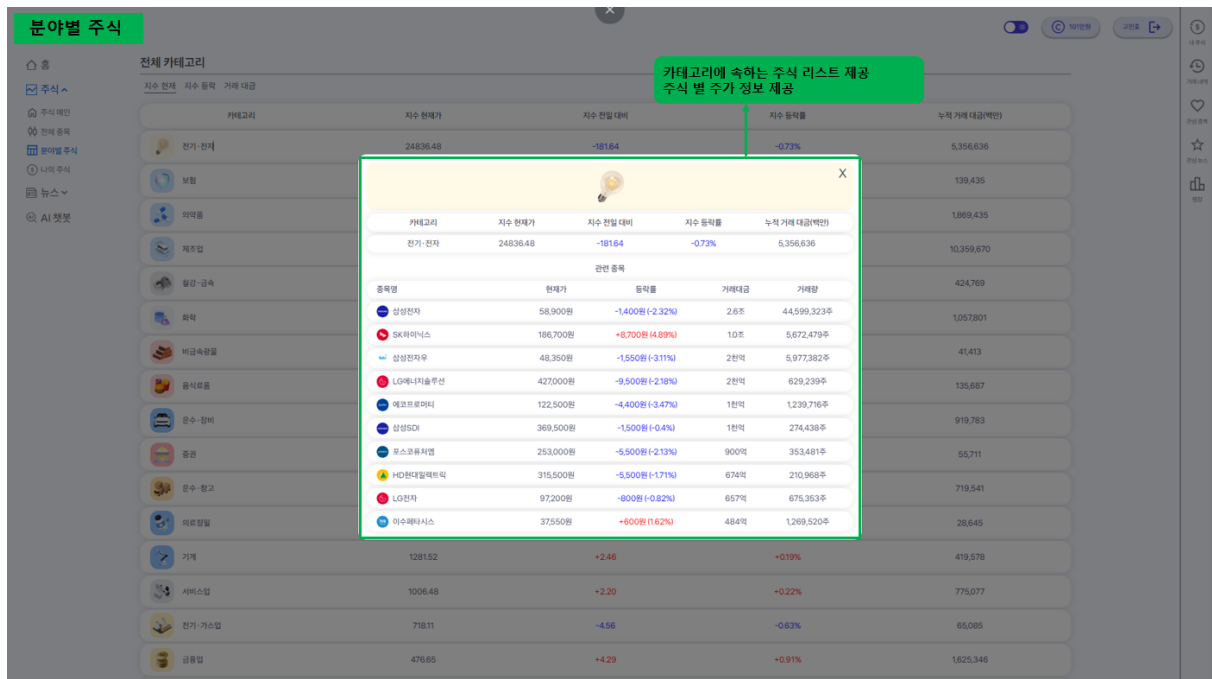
분야별 주식

카테고리에 속하는 주식 리스트 제공
주식 별 주가 정보 제공

홈
주식
주식 메인
전체 종목
분야별 주식
나의 주식
뉴스
AI 챗봇

전체 카테고리
지수 현재 지수 등락 거래 대금

| 카테고리 | 지수 현재가 | 지수 전일 대비 | 지수 등락률 | 누적 거래 대금(백만) |
|---|---|---|---|---|
| 전기·전자 | 24836.48 | -181.64 | -0.73% | 5,356,636 |
| 보험 | | | | 139,435 |
| 의약품 | | | | 1,869,435 |
| 제조업 | | | | 10,359,670 |
| 철강·금속 | | | | 424,769 |
| 화학 | | | | 1,057,801 |
| 비금속광물 | | | | 41,413 |
| 음식료품 | | | | 135,687 |
| 운수·장비 | | | | 919,783 |
| 증권 | | | | 55,711 |
| 운수·창고 | | | | 719,541 |
| 의료정밀 | | | | 28,645 |
| 기계 | 1281.52 | +2.46 | +0.19% | 419,578 |
| 서비스업 | 1006.48 | +2.20 | +0.22% | 775,077 |
| 전기·가스업 | 718.11 | -4.56 | -0.63% | 65,085 |
| 금융업 | 476.65 | +4.29 | +0.91% | 1,625,346 |

X

| 카테고리 | 지수 현재가 | 지수 전일 대비 | 지수 등락률 | 누적 거래 대금(백만) |
|---|---|---|---|---|
| 전기·전자 | 24836.48 | -181.64 | -0.73% | 5,356,636 |

관련 종목

| 종목명 | 현재가 | 등락률 | 거래대금 | 거래량 |
|---|---|---|---|---|
| 삼성전자 | 58,900원 | -1,400원 (-2.32%) | 2.6조 | 44,599,323주 |
| SK하이닉스 | 186,700원 | +8,700원 (4.89%) | 1.0조 | 5,672,479주 |
| 삼성전자우 | 48,350원 | -1,550원 (-3.11%) | 2천억 | 5,977,382주 |
| LG에너지솔루션 | 427,000원 | -9,500원 (-2.18%) | 2천억 | 629,239주 |
| 에코프로머티 | 122,500원 | -4,400원 (-3.47%) | 1천억 | 1,239,716주 |
| 삼성SDI | 369,500원 | -1,500원 (-0.4%) | 1천억 | 274,438주 |
| 포스코퓨처엠 | 253,000원 | -5,500원 (-2.13%) | 900억 | 353,481주 |
| HD현대일렉트릭 | 315,500원 | -5,500원 (-1.71%) | 674억 | 210,968주 |
| LG전자 | 97,200원 | -800원 (-0.82%) | 657억 | 675,353주 |
| 이수페타시스 | 37,550원 | +600원 (1.62%) | 484억 | 1,269,520주 |